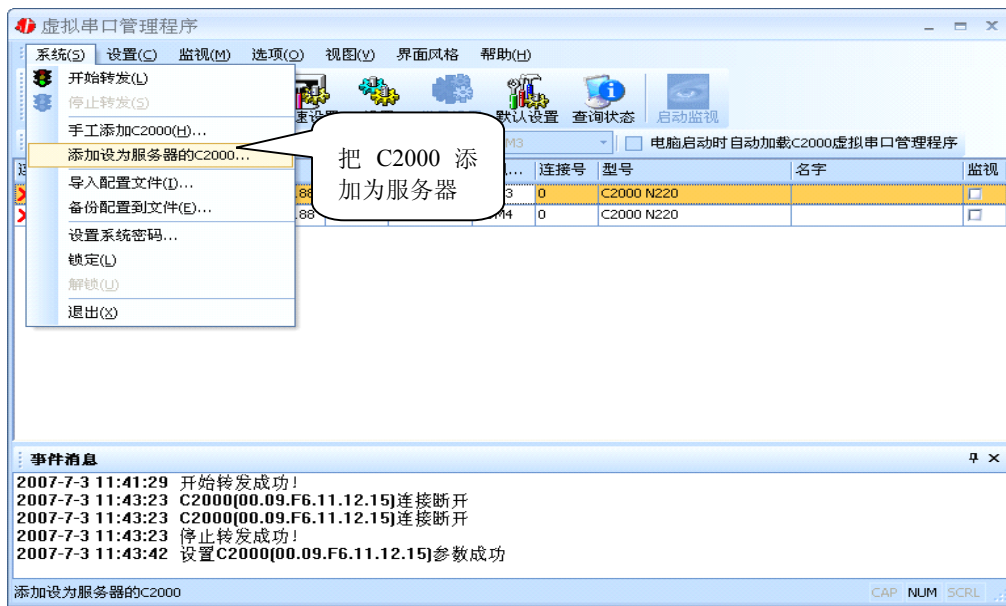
虚拟串口管理程序

系统(S) 设置(C) 监视(M) 选项(O) 视图(V) 界面风格 帮助(H)

开始转发(L)
停止转发(S)
手工添加C2000(H)...
添加设为服务器的C2000...
导入配置文件(I)...
备份配置到文件(E)...
设置系统密码...
锁定(L)
解锁(U)
退出(X)

把 C2000 添加为服务器

默认设置 查询状态 启动监视

电脑启动时自动加载C2000虚拟串口管理程序

| 连 | ... | 连接号 | 型号 | 名字 | 监视 |
|---|---|---|---|---|---|
| .88 | 3 | 0 | C2000 N220 | | |
| .88 | M4 | 0 | C2000 N220 | | |

事件消息

2007-7-3 11:41:29 开始转发成功!
2007-7-3 11:43:23 C2000(00.09.F6.11.12.15)连接断开
2007-7-3 11:43:23 C2000(00.09.F6.11.12.15)连接断开
2007-7-3 11:43:23 停止转发成功!
2007-7-3 11:43:42 设置C2000(00.09.F6.11.12.15)参数成功

添加设为服务器的C2000 CAP NUM SCRL